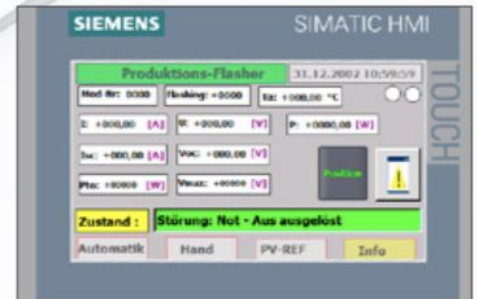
SIEMENS
SIMATIC HMI
TOUCH

Produktions-Flasher
31.12.2002 10:59:59

Mod Nr: 0000
flashing: +0000
Ta: +000,00 °C

I: +000,00 [A]
U: +000,00 [V]
P: +0000,00 [W]

Isc: +000,00 [A]
Voc: +000,00 [V]

Position

Pto: +0000 [W]
Vmax: +0000 [V]

Zustand :
Störung: Not - Aus ausgelöst

Automatik
Hand
PV-REF
Info